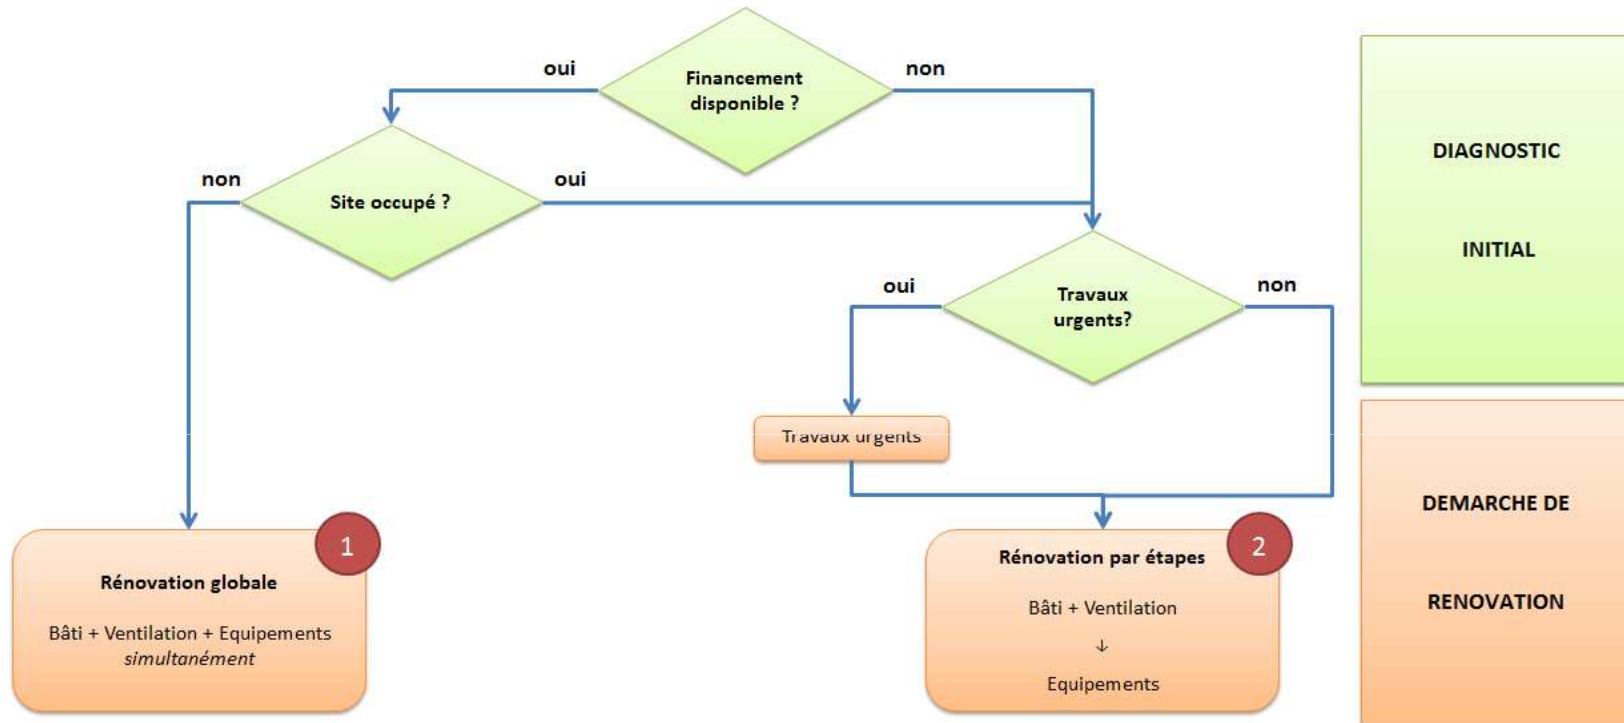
Financement disponible ?

oui

non

Site occupé ?

non

oui

Travaux urgents?

oui

non

Travaux urgents

1

Rénovation globale

Bâti + Ventilation + Equipements *simultanément*

2

Rénovation par étapes

Bâti + Ventilation

↓

Equipements

DIAGNOSTIC

INITIAL

DEMARCHE DE

RENOVATION